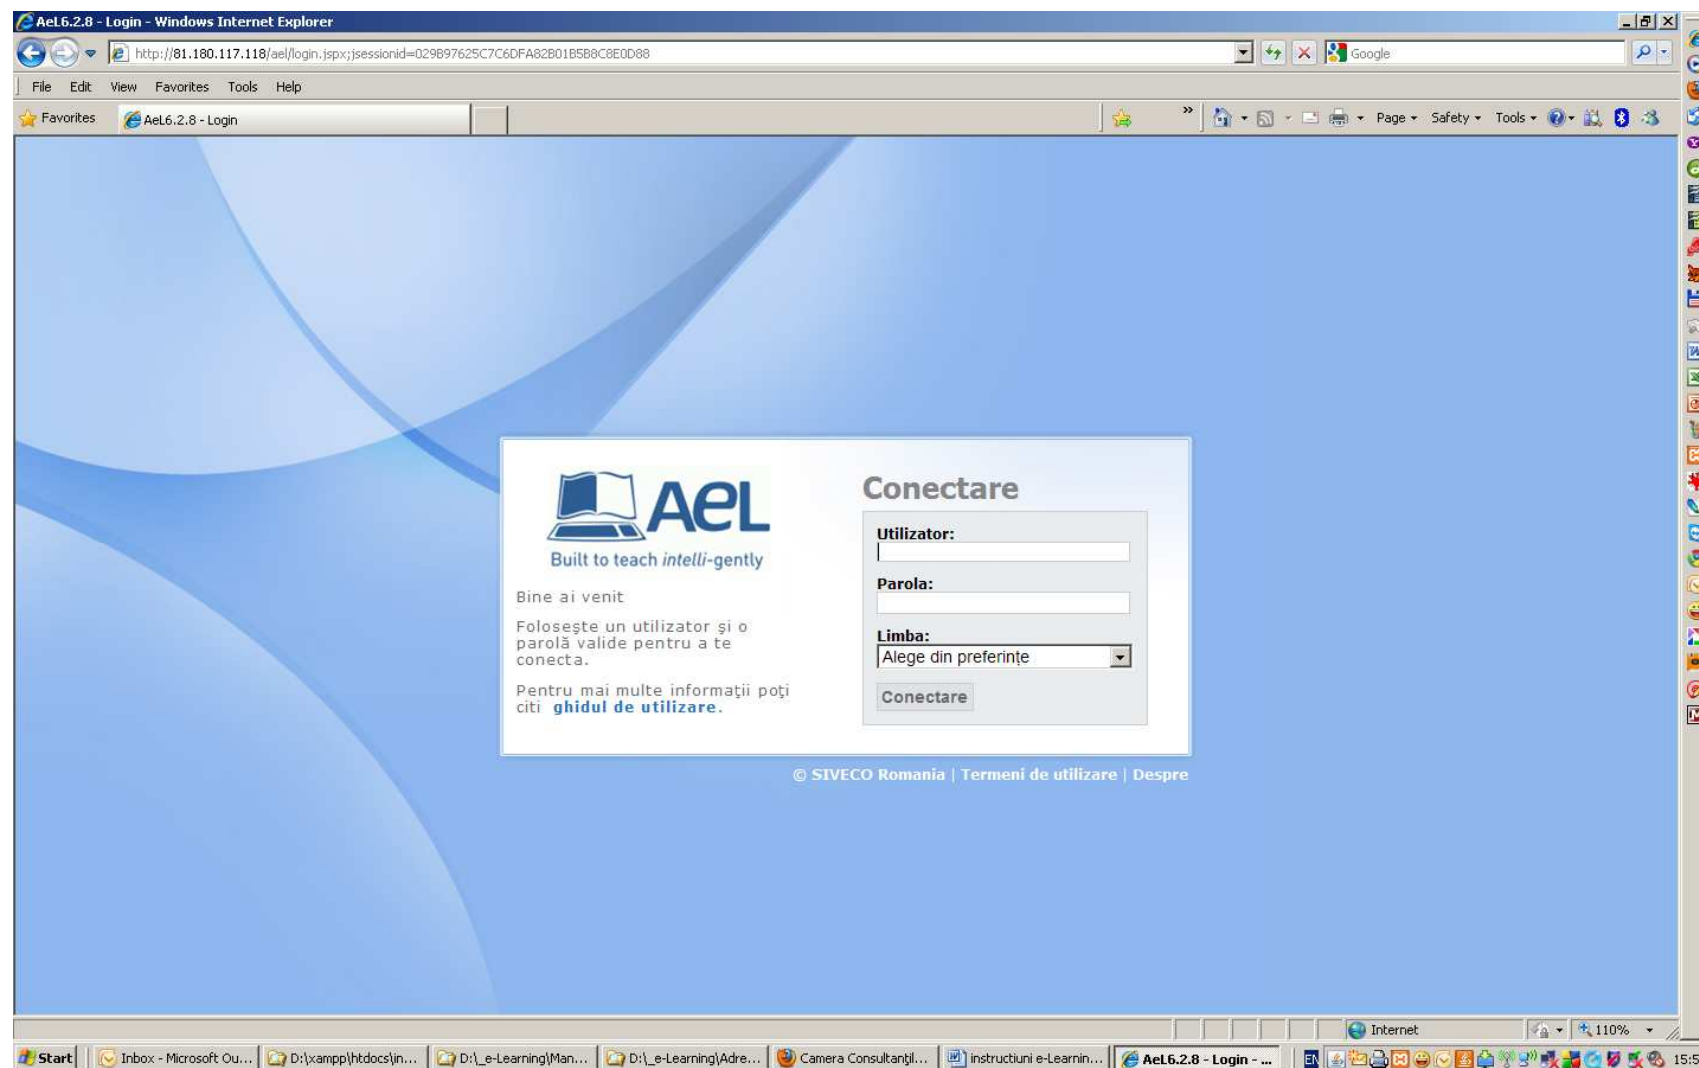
AeL6.2.8 - Login - Windows Internet Explorer

http://81.180.117.118/ael/login.jspx;jsessionid=029B97625C7C6DFA82B01B5B8C8E0D88

Google

File Edit View Favorites Tools Help

Favorites AeL6.2.8 - Login

Page Safety Tools

AeL
Built to teach intelli-gently

Bine ai venit

Folosește un utilizator și o parolă valide pentru a te conecta.

Pentru mai multe informații poți citi ghidul de utilizare.

Conectare

Utilizator:

Parola:

Limba:
Alege din preferințe

Conectare

© SIVECO Romania | Termeni de utilizare | Despre

Internet 110%

Start Inbox - Microsoft Ou... D:\xampp\htdocs\in... D:\_e-Learning\Man... D:\_e-Learning\Adre... Camera Consultanţil... instructiuni e-Learnin... AeL6.2.8 - Login - ... EN 15:5